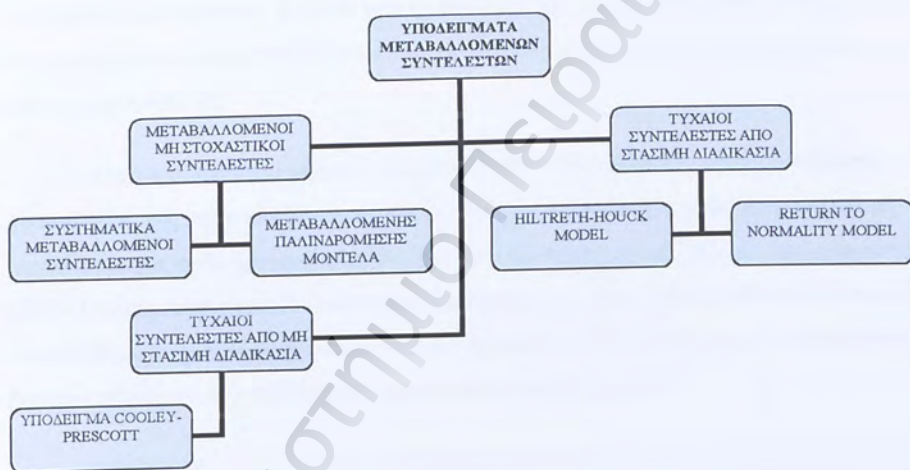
ΥΠΟΔΕΙΓΜΑΤΑ ΜΕΤΑΒΑΛΛΟΜΕΝΩΝ ΣΥΝΤΕΛΕΣΤΩΝ

ΜΕΤΑΒΑΛΛΟΜΕΝΟΙ ΜΗ ΣΤΟΧΑΣΤΙΚΟΙ ΣΥΝΤΕΛΕΣΤΕΣ

ΤΥΧΑΙΟΙ ΣΥΝΤΕΛΕΣΤΕΣ ΑΠΟ ΣΤΑΣΙΜΗ ΔΙΑΔΙΚΑΣΙΑ

ΣΥΣΤΗΜΑΤΙΚΑ ΜΕΤΑΒΑΛΛΟΜΕΝΟΙ ΣΥΝΤΕΛΕΣΤΕΣ

ΜΕΤΑΒΑΛΛΟΜΕΝΗΣ ΠΑΛΙΝΔΡΟΜΗΣΗΣ ΜΟΝΤΕΛΑ

HILTRETH-HOUCK MODEL

RETURN TO NORMALITY MODEL

ΤΥΧΑΙΟΙ ΣΥΝΤΕΛΕΣΤΕΣ ΑΠΟ ΜΗ ΣΤΑΣΙΜΗ ΔΙΑΔΙΚΑΣΙΑ

ΥΠΟΔΕΙΓΜΑ COOLEY-PRESCOTT